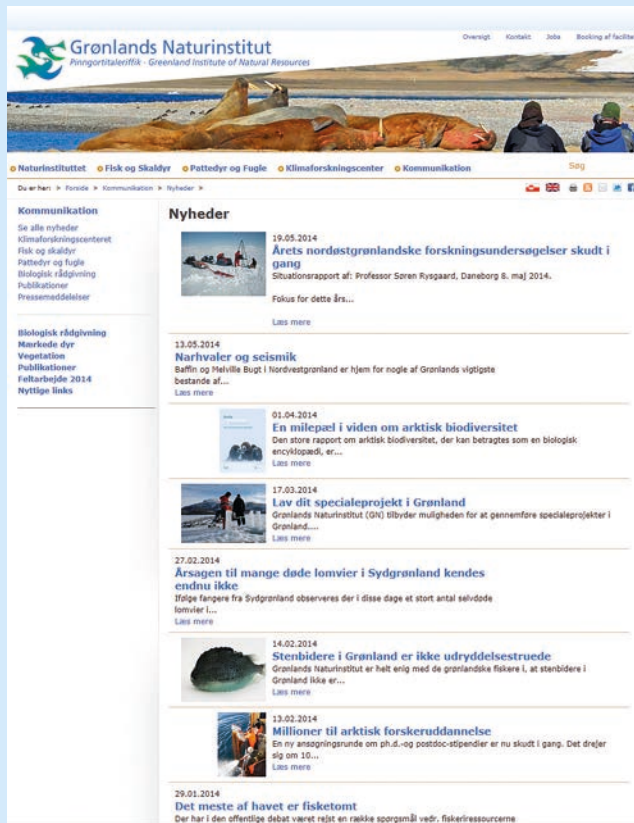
Grønlands Naturinstitut
Pinngortitaleriffik - Greenland Institute of Natural Resources

Oversigt Kontakt Jobs Booking af facilite

Naturinstituttet Fisk og Skaldyr Pattedyr og Fugle Klimaforskningscenter Kommunikation Søg

Du er her: > Forside > Kommunikation > Nyheder >

Kommunikation
Se alle nyheder
Klimaforskningscenteret
Fisk og skaldyr
Pattedyr og fugle
Biologisk rådgivning
Publikationer
Pressemeddelelser

Biologisk rådgivning
Mærkede dyr
Vegetation
Publikationer
Feltarbejde 2014
Nyttige links

Nyheder

19.05.2014
Årets nordøstgrønlandske forskningsundersøgelser skudt i gang
Situationsrapport af: Professor Søren Rysgaard, Daneborg 8. maj 2014.

Fokus for dette års...

Læs mere

13.05.2014
Narhvaler og seismik
Baffin og Melville Bugt i Nordvestgrønland er hjem for nogle af Grønlands vigtigste bestande af...
Læs mere

01.04.2014
En milepæl i viden om arktisk biodiversitet
Den store rapport om arktisk biodiversitet, der kan betragtes som en biologisk encyklopædi, er...
Læs mere

17.03.2014
Lav dit specialeprojekt i Grønland
Grønlands Naturinstitut (GN) tilbyder muligheden for at gennemføre specialeprojekter i Grønland....
Læs mere

27.02.2014
Årsagen til mange døde lomvier i Sydgrønland kendes endnu ikke
Ifølge fangere fra Sydgrønland observeres der i disse dage et stort antal selvdøde lomvier i...
Læs mere

14.02.2014
Stenbidere i Grønland er ikke udryddelsestruede
Grønlands Naturinstitut er helt enig med de grønlandske fiskere i, at stenbidere i Grønland ikke er...
Læs mere

13.02.2014
Millioner til arktisk forskeruddannelse
En ny ansøgningsrunde om ph.d.-og postdoc-stipendier er nu skudt i gang. Det drejer sig om 10...
Læs mere

29.01.2014
Det meste af havet er fisketomt
Der har i den offentlige debat været rejst en række spørgsmål vedr. fiskeriressourcerne